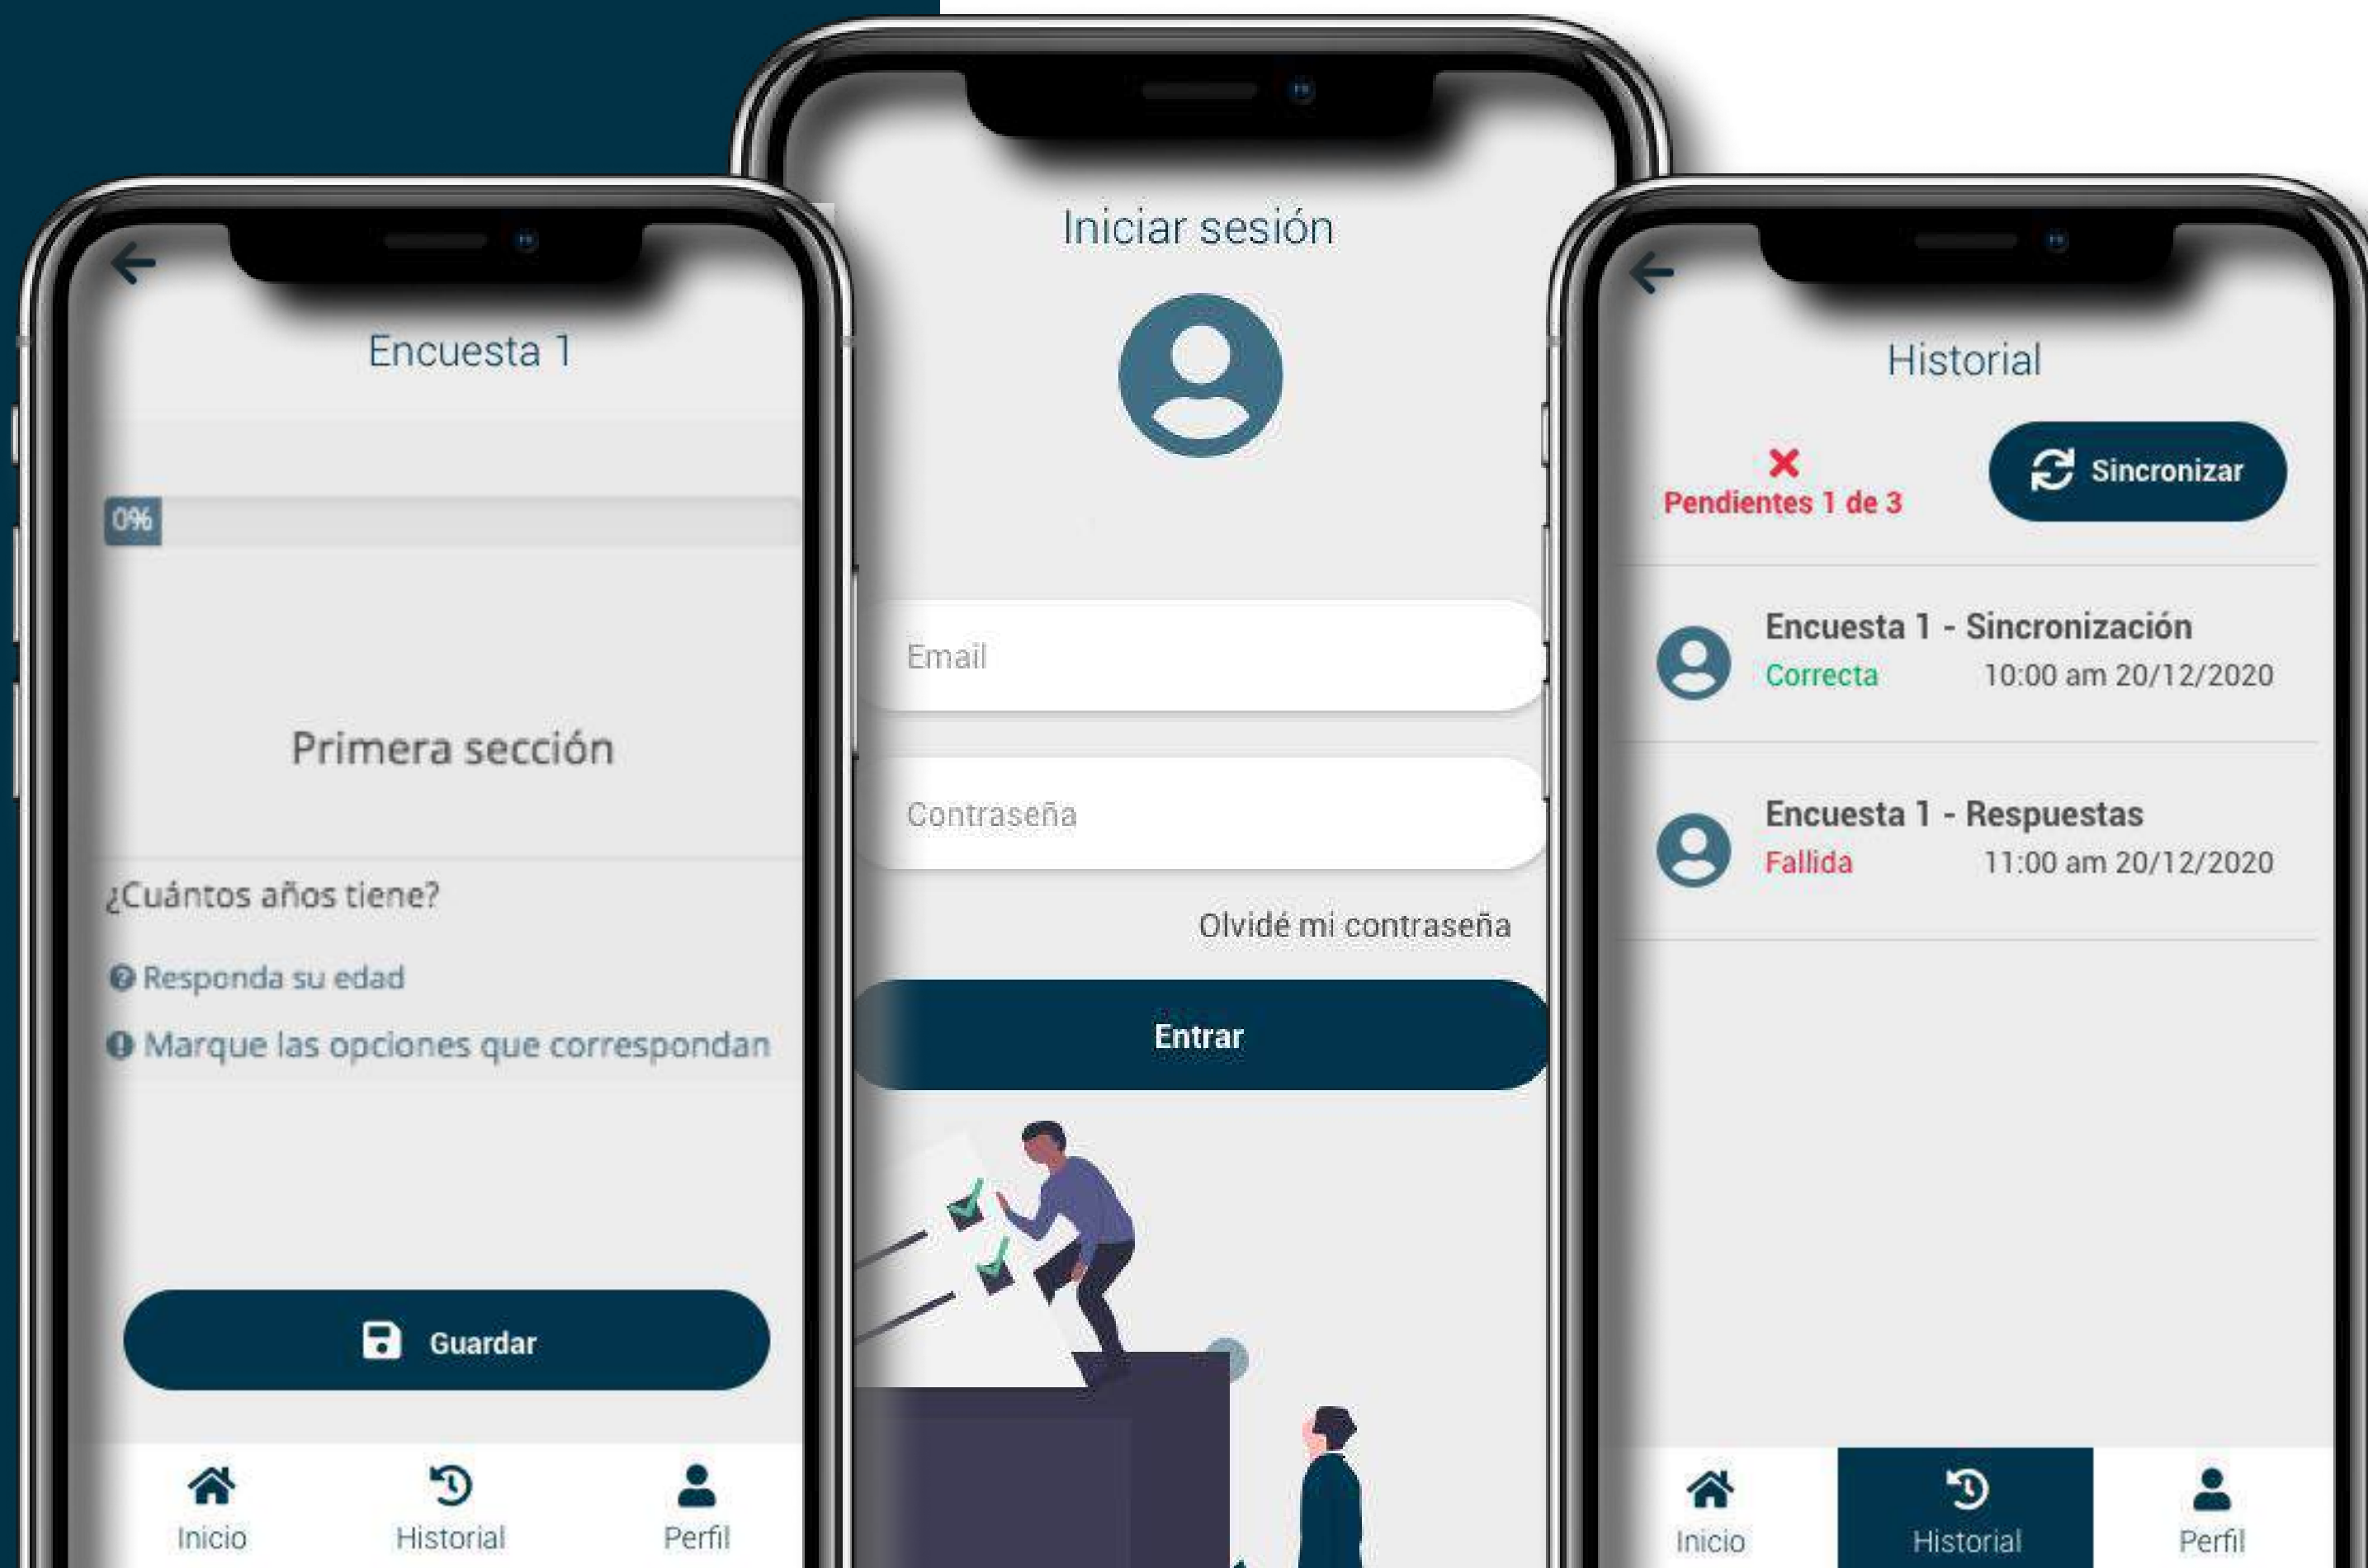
Encuesta 1

0%

Primera sección

¿Cuántos años tiene?

Responda su edad

Marque las opciones que correspondan

Guardar

Inicio Historial Perfil

Iniciar sesión

Email

Contraseña

Olvidé mi contraseña

Entrar

Historial

Pendientes 1 de 3

Sincronizar

Encuesta 1 - Sincronización
Correcta 10:00 am 20/12/2020

Encuesta 1 - Respuestas
Fallida 11:00 am 20/12/2020

Inicio Historial Perfil